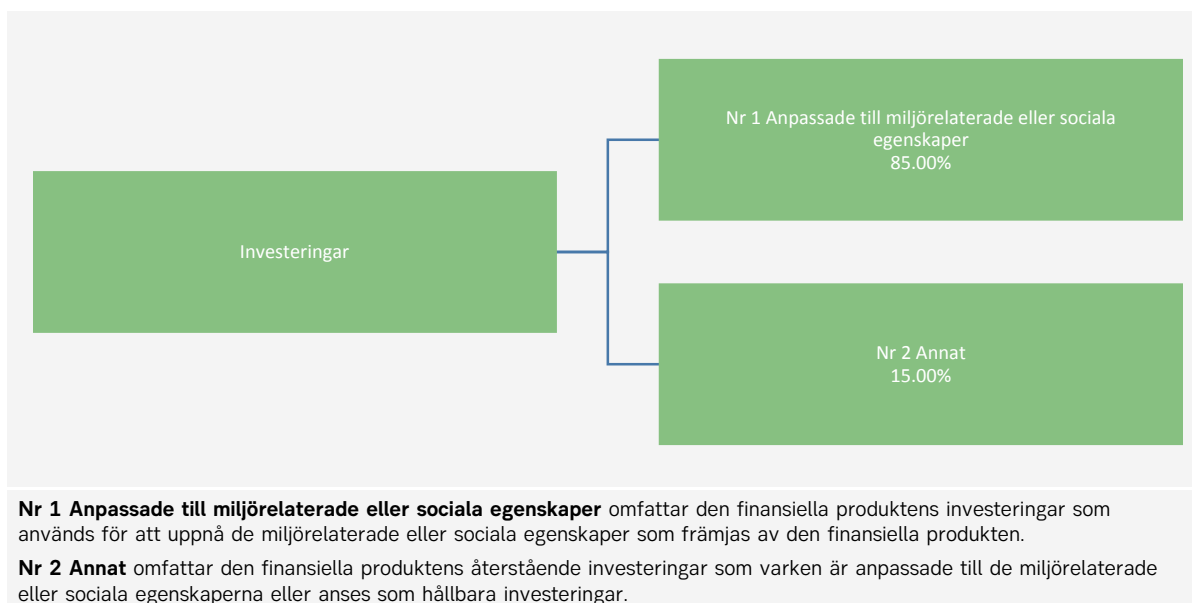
Investeringar

Nr 1 Anpassade till miljörelaterade eller sociala egenskaper
85.00%

Nr 2 Annat
15.00%

**Nr 1 Anpassade till miljörelaterade eller sociala egenskaper** omfattar den finansiella produktens investeringar som används för att uppnå de miljörelaterade eller sociala egenskaper som främjas av den finansiella produkten.

**Nr 2 Annat** omfattar den finansiella produktens återstående investeringar som varken är anpassade till de miljörelaterade eller sociala egenskaperna eller anses som hållbara investeringar.